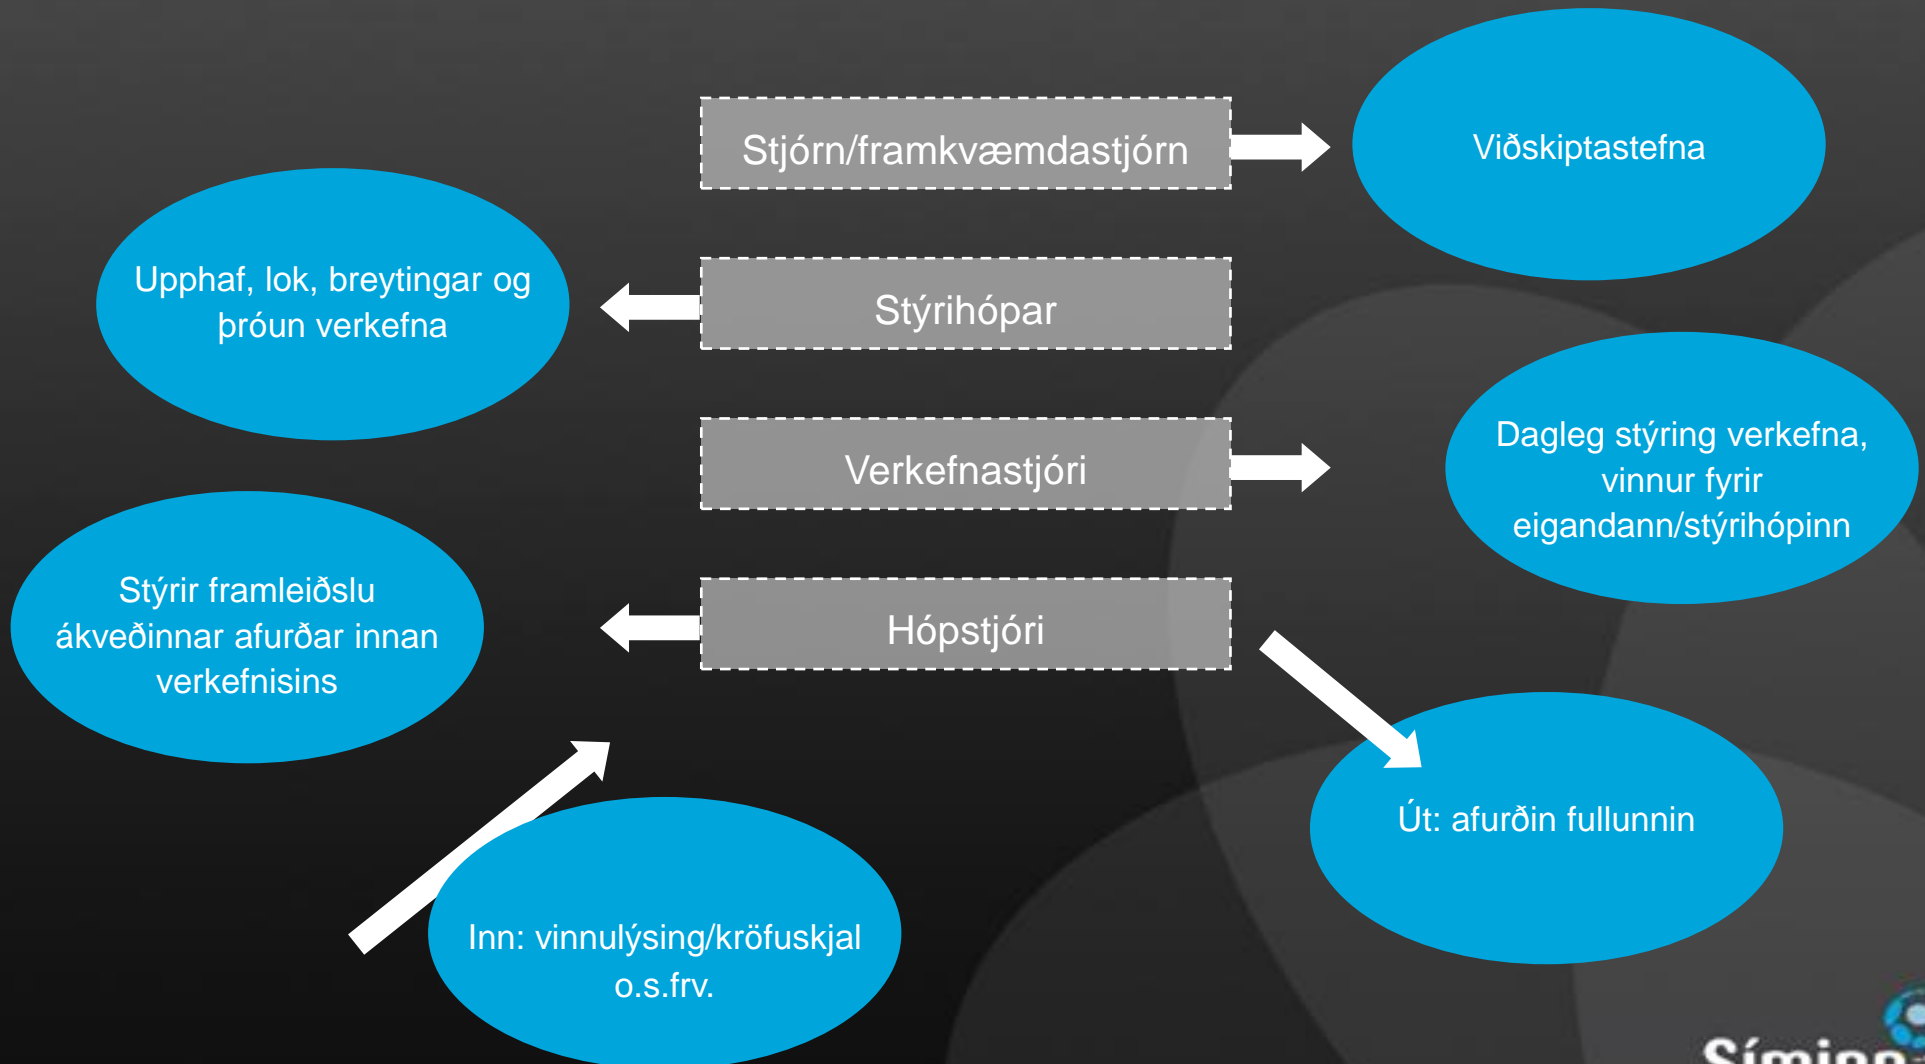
Stjórn/framkvæmdastjórn

Viðskiptastefna

Upphaf, lok, breytingar og þróun verkefna

Stýrihópar

Verkefnastjóri

Dagleg stýring verkefna, vinnur fyrir eigandann/stýrihópinn

Stýrir framleiðslu ákveðinnar afurðar innan verkefnisins

Hópstjóri

Út: afurðin fullunnin

Inn: vinnulýsing/kröfuskjal o.s.frv.

Símin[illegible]